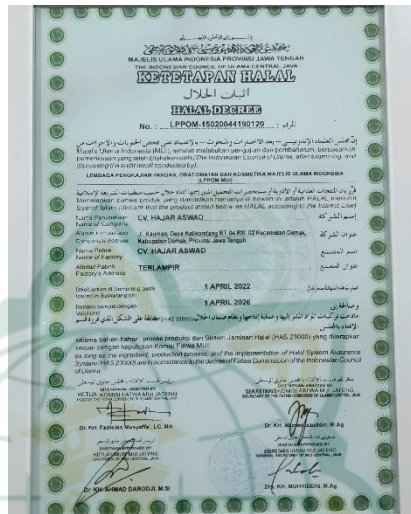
بسم الله الرحمن الرحيم
مجلس العلماء الإندونيسي لمقاطعة جاوى الوسطى
MAJELIS ULAMA INDONESIA PROVINSI JAWA TENGAH
THE INDONESIAN COUNCIL OF ULAMA CENTRAL JAVA
KETETAPAN HALAL
اثبات الحلال
HALAL DECREE
No. : LPPOM-15020044190129 الرقم

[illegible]
Majelis Ulama Indonesia Provinsi Jawa Tengah, setelah melakukan sidang dan pembahasan, berdasarkan pemeriksaan yang telah dilakukan oleh/The Indonesian Council of Ulama, after examining and discussing the audit result conducted by:

LEMBAGA PENGKAJIAN PANGAN, OBAT-OBATAN DAN KOSMETIKA MAJELIS ULAMA INDONESIA (LPPOM MUI)

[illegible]
Menetapkan bahwa produk yang tercantum namanya di bawah ini adalah HALAL menurut Syariat Islam / declare that the product stated below are HALAL according to the Islamic Law:

| Nama Perusahaan / Name of Company | CV. HAJAR ASWAD | إسم الشركة |
|---|---|---|
| Alamat Perusahaan / Company's Address | J. Kauman, Desa Kalikondang RT 04 RW 02 Kecamatan Demak, Kabupaten Demak, Provinsi Jawa Tengah | عنوان الشركة |
| Nama Pabrik / Name of Factory | CV. HAJAR ASWAD | اسم المصنع |
| Alamat Pabrik / Factory's Address | TERLAMPIR | عنوان المصنع |
| Ditetapkan di Semarang pada / Issued in Semarang on | 1 APRIL 2022 | |
| Berlaku sampai dengan / Validation | 1 APRIL 2026 | وصالحة إلى |

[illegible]
selama bahan-bahan, proses produksi dan Sistem Jaminan Halal (HAS 23000) yang diterapkan sesuai dengan keputusan Komisi Fatwa MUI / as long as the ingredient, production process, and the implementation of Halal System Assurance System (HAS 23000) are in accordance to the decree of Fatwa Commission of the Indonesian Council of Ulama

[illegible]
KETUA KOMISI FATWA MUI JATENG
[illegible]
Dr. KH. Fadlolan Musyaffa', LC. MA

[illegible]
SEKRETARIS KOMISI FATWA MUI JATENG
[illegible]
Dr. KH. Ahmad Izzuddin, M.Ag

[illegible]
KETUA UMUM MUI JATENG
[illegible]
Dr. KH. AHMAD DAROJI, M.Si

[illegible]
SEKRETARIS UMUM MUI JATENG
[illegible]
Drs. KH. MUHYIDDIN, M.Ag